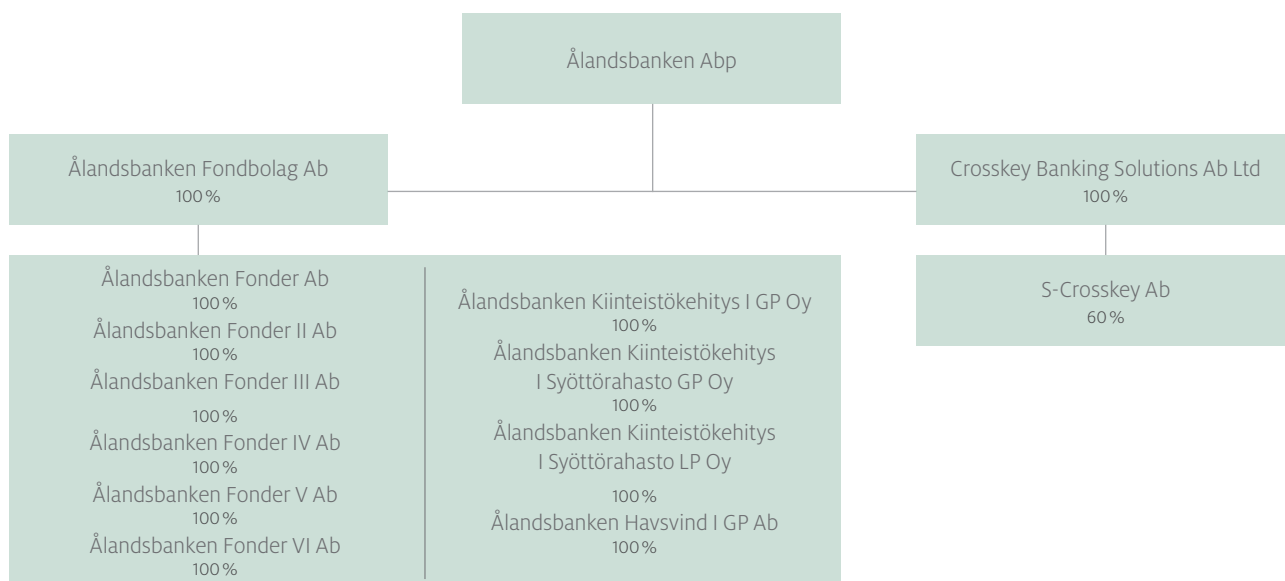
Ålandsbanken Abp

Ålandsbanken Fondbolag Ab
100 %

Crosskey Banking Solutions Ab Ltd
100 %

Ålandsbanken Fonder Ab
100 %
Ålandsbanken Fonder II Ab
100 %
Ålandsbanken Fonder III Ab
100 %
Ålandsbanken Fonder IV Ab
100 %
Ålandsbanken Fonder V Ab
100 %
Ålandsbanken Fonder VI Ab
100 %

Ålandsbanken Kiinteistökehitys I GP Oy
100 %
Ålandsbanken Kiinteistökehitys I Syöttörahasto GP Oy
100 %
Ålandsbanken Kiinteistökehitys I Syöttörahasto LP Oy
100 %
Ålandsbanken Havsvind I GP Ab
100 %

S-Crosskey Ab
60 %